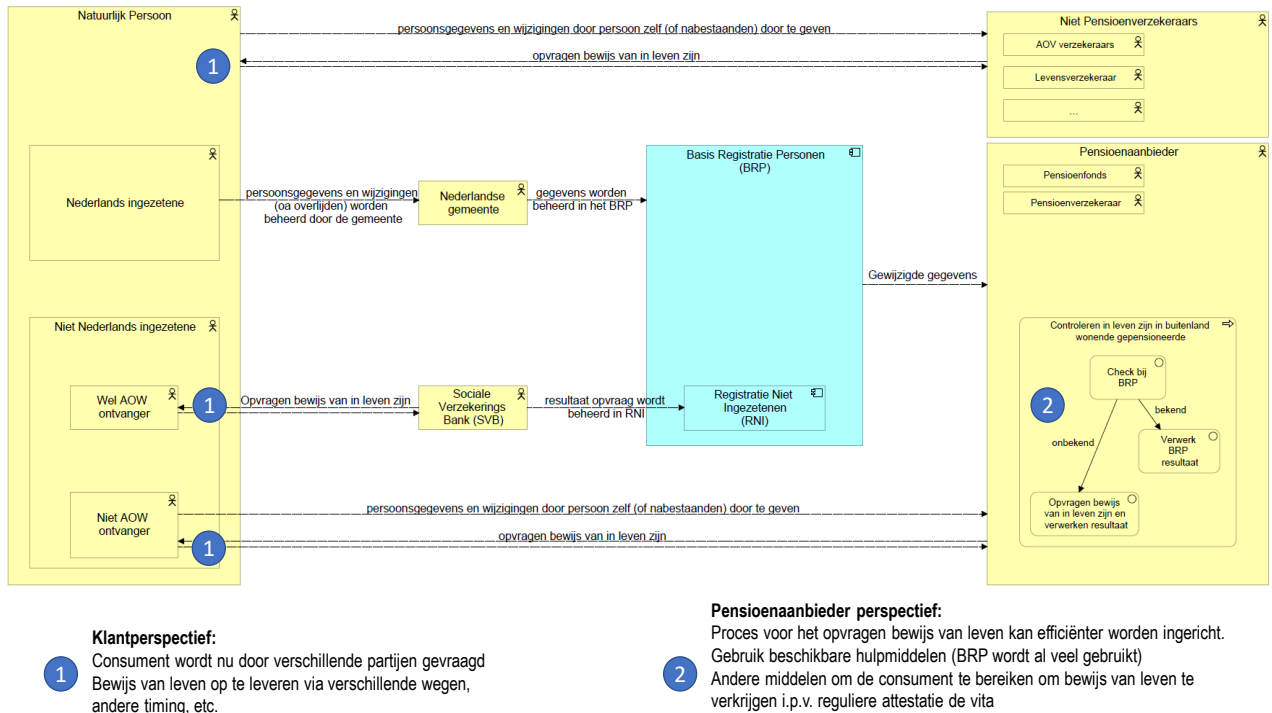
Natuurlijk Persoon

persoonsgegevens en wijzigingen door persoon zelf (of nabestaanden) door te geven

1

opvragen bewijs van in leven zijn

Niet Pensioenverzekeraars

AOV verzekeraars

Levensverzekeraar

...

Nederlands ingezetene

persoonsgegevens en wijzigingen (oa overlijden) worden beheerd door de gemeente

Nederlandse gemeente

gegevens worden beheerd in het BRP

Basis Registratie Personen (BRP)

Pensioenaanbieder

Pensioenfonds

Pensioenverzekeraar

Gewijzigde gegevens

Niet Nederlands ingezetene

Controleren in leven zijn in buitenland wonende gepensioneerde

Check bij BRP

2

bekend

onbekend

Verwerk BRP resultaat

Wel AOW ontvanger

1

Opvragen bewijs van in leven zijn

Sociale Verzekerings Bank (SVB)

resultaat opvraag wordt beheerd in RNI

Registratie Niet Ingezetenen (RNI)

Opvragen bewijs van in leven zijn en verwerken resultaat

Niet AOW ontvanger

persoonsgegevens en wijzigingen door persoon zelf (of nabestaanden) door te geven

1

opvragen bewijs van in leven zijn

1

Klantperspectief:
Consument wordt nu door verschillende partijen gevraagd Bewijs van leven op te leveren via verschillende wegen, andere timing, etc.

2

Pensioenaanbieder perspectief:
Proces voor het opvragen bewijs van leven kan efficiënter worden ingericht.
Gebruik beschikbare hulpmiddelen (BRP wordt al veel gebruikt)
Andere middelen om de consument te bereiken om bewijs van leven te verkrijgen i.p.v. reguliere attestatie de vita